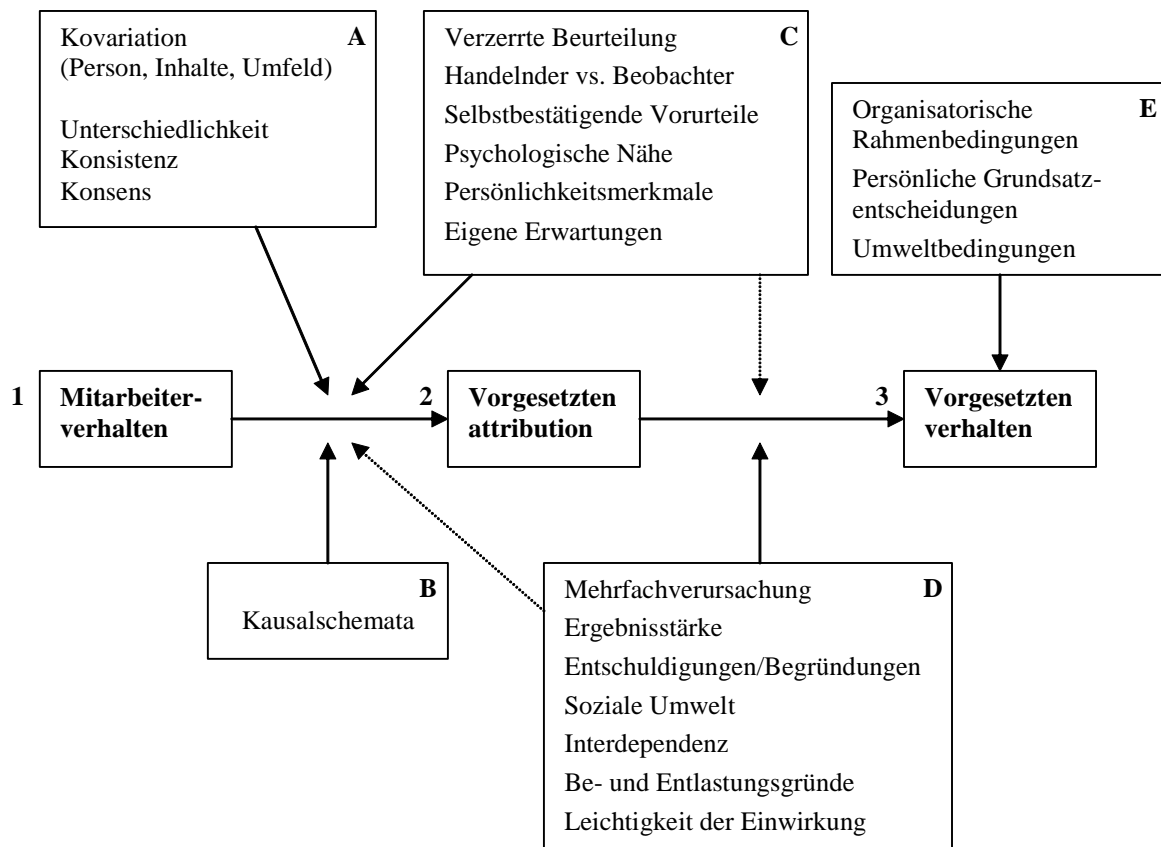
Kovariation (Person, Inhalte, Umfeld) **A**

Unterschiedlichkeit
Konsistenz
Konsens

Verzerrte Beurteilung **C**
Handelnder vs. Beobachter
Selbstbestätigende Vorurteile
Psychologische Nähe
Persönlichkeitsmerkmale
Eigene Erwartungen

Organisatorische Rahmenbedingungen **E**
Persönliche Grundsatzentscheidungen
Umweltbedingungen

**1** **Mitarbeiterverhalten**

**2** **Vorgesetzten attribution**

**3** **Vorgesetzten verhalten**

**B**
Kausalschemata

Mehrfachverursachung **D**
Ergebnisstärke
Entschuldigungen/Begründungen
Soziale Umwelt
Interdependenz
Be- und Entlastungsgründe
Leichtigkeit der Einwirkung